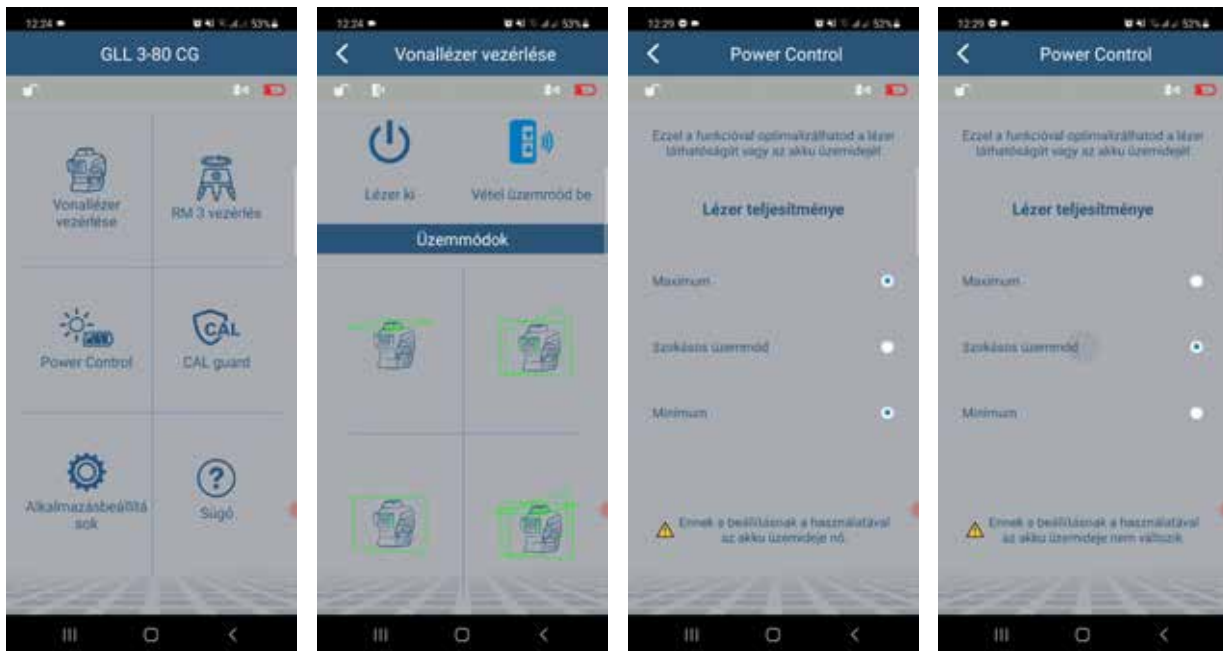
12:24 53%

GLL 3-80 CG

Vonallézer vezérlése

RM 3 vezérlés

Power Control

CAL guard

Alkalmazásbeállítások

Súgó

12:24 53%

Vonallézer vezérlése

Lézer ki

Vétel üzemmód be

Üzemmódok

12:29 52%

Power Control

Ezzel a funkcióval optimalizálhatod a lézer láthatóságát vagy az akku üzemidejét

Lézer teljesítménye

Maximum

Szokásos üzemmód

Minimum

Ennek a beállításnak a használatával az akku üzemideje nő.

12:29 52%

Power Control

Ezzel a funkcióval optimalizálhatod a lézer láthatóságát vagy az akku üzemidejét

Lézer teljesítménye

Maximum

Szokásos üzemmód

Minimum

Ennek a beállításnak a használatával az akku üzemideje nem változik.